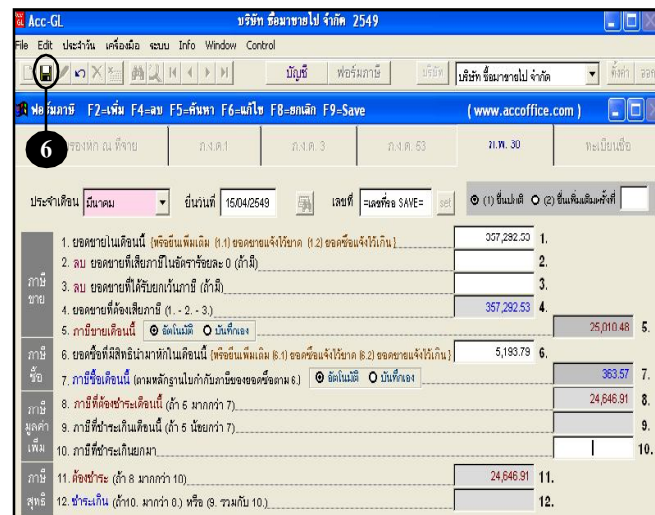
Acc-GL บริษัท ซื้อมาขายไป จำกัด 2549

File Edit ประจำวัน เครื่องมือ ระบบ Info Window Control

บัญชี ฟอร์มภาษี บริษัท บริษัท ซื้อมาขายไป จำกัด ตั้งค่า ออก

ฟอร์มภาษี F2=เพิ่ม F4=ลบ F5=ค้นหา F6=แก้ไข F8=ยกเลิก F9=Save (www.accoffice.com)

6

รายงาน ณ ที่จ่าย ภ.ง.ด.1 ภ.ง.ด.3 ภ.ง.ด.53 ภ.พ.30 ทะเบียนชื่อ

ประจำเดือน มีนาคม ยื่นวันที่ 15/04/2549 เลขที่ =เลขที่จะ SAVE= set (1) ยื่นปกติ (2) ยื่นเพิ่มเติมครั้งที่

ภาษีขาย
1. ยอดขายในเดือนนี้ [หรือยื่นเพิ่มเติม (1.1) ยอดขายแจ้งไว้ขาด (1.2) ยอดซื้อแจ้งไว้เกิน] 357,292.53 1.
2. ลบ ยอดขายที่เสียภาษีในอัตราร้อยละ 0 (ถ้ามี) 2.
3. ลบ ยอดขายที่ได้รับยกเว้นภาษี (ถ้ามี) 3.
4. ยอดขายที่ต้องเสียภาษี (1. - 2. - 3.) 357,292.53 4.
5. ภาษีขายเดือนนี้ อัตโนมัติ บันทึกเอง 25,010.48 5.

ภาษีซื้อ
6. ยอดซื้อที่มีสิทธินำมาหักในเดือนนี้ [หรือยื่นเพิ่มเติม (6.1) ยอดซื้อแจ้งไว้ขาด (6.2) ยอดขายแจ้งไว้เกิน] 5,193.79 6.
7. ภาษีซื้อเดือนนี้ (ตามหลักฐานใบกำกับภาษีของยอดซื้อตาม 6.) อัตโนมัติ บันทึกเอง 363.57 7.

ภาษีมูลค่าเพิ่ม
8. ภาษีที่ต้องชำระเดือนนี้ (ถ้า 5 มากกว่า 7) 24,646.91 8.
9. ภาษีที่ชำระเกินเดือนนี้ (ถ้า 5 น้อยกว่า 7) 9.
10. ภาษีที่ชำระเกินยกมา 10.

ภาษีสุทธิ
11. ต้องชำระ (ถ้า 8 มากกว่า 10) 24,646.91 11.
12. ชำระเกิน (ถ้า10. มากกว่า 8.) หรือ (9. รวมกับ 10.) 12.